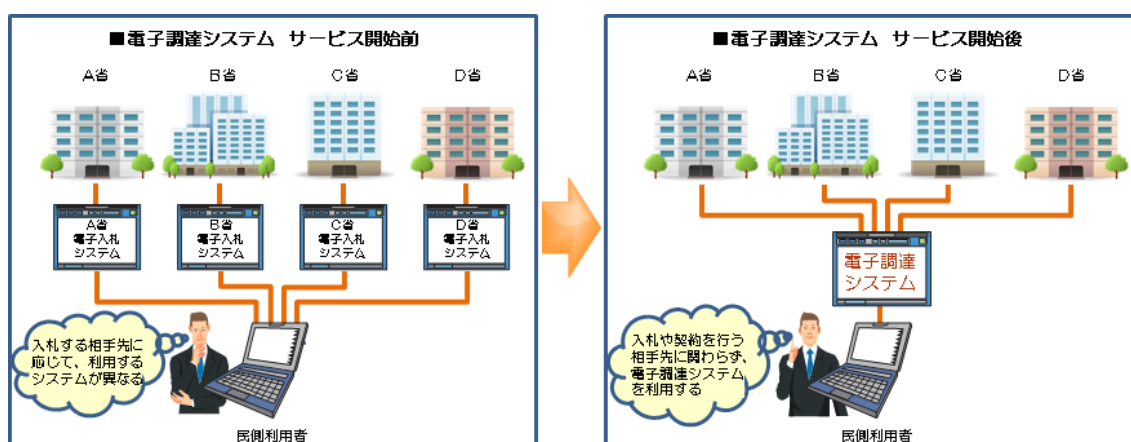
■電子調達システム サービス開始前

A省 B省 C省 D省

A省 電子入札 システム

B省 電子入札 システム

C省 電子入札 システム

D省 電子入札 システム

入札する相手先に応じて、利用するシステムが異なる

民側利用者

■電子調達システム サービス開始後

A省 B省 C省 D省

電子調達 システム

入札や契約を行う相手先に関わらず、電子調達システムを利用する

民側利用者